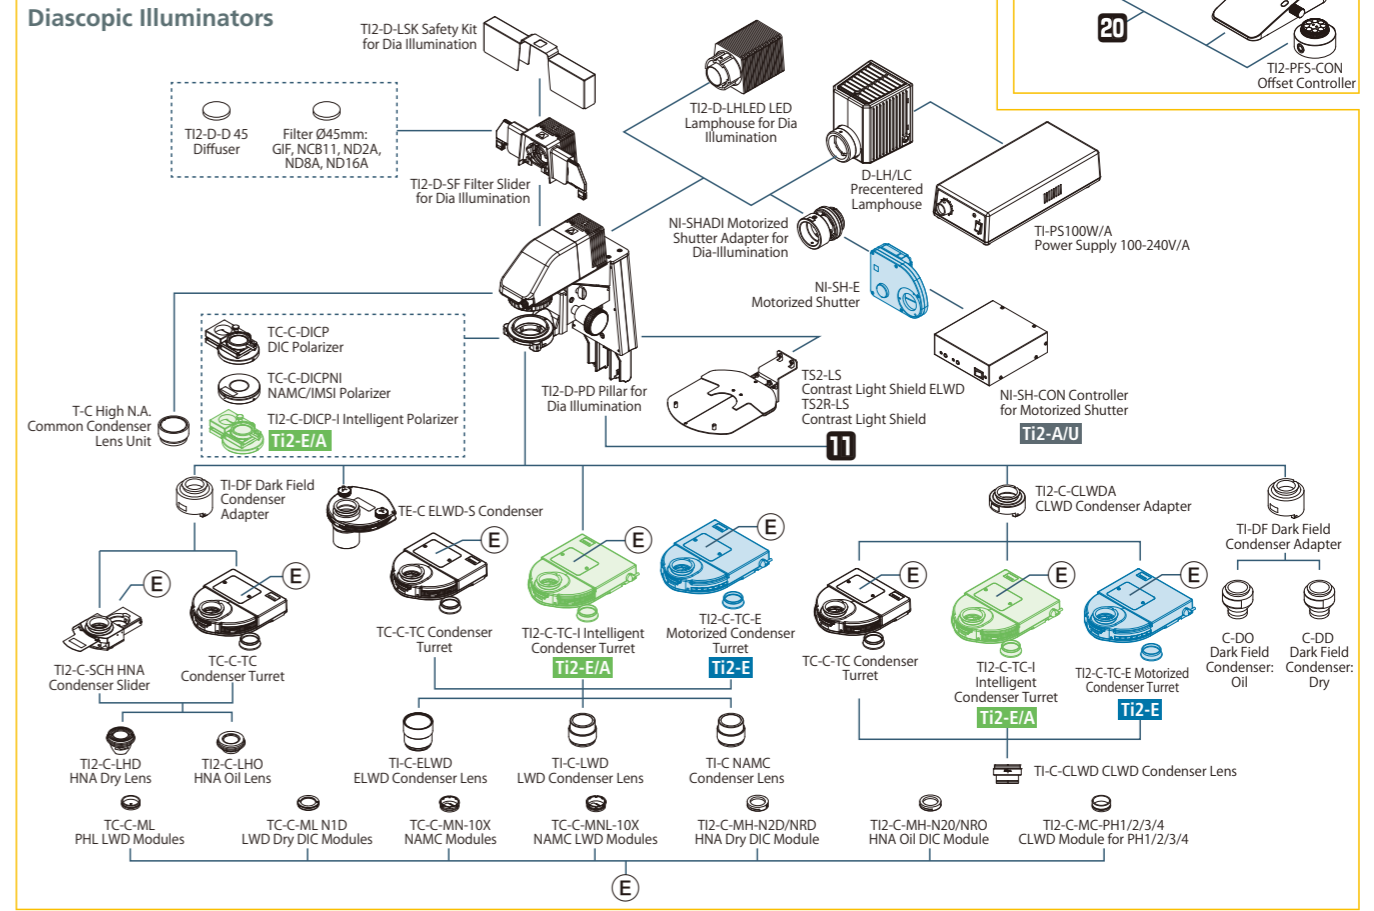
Diascopic Illuminators

20

TI2-PFS-CON
Offset Controller

TI2-D-LSK Safety Kit
for Dia Illumination

TI2-D-D 45
Diffuser

Filter Ø45mm:
GIF, NCB11, ND2A,
ND8A, ND16A

TI2-D-SF Filter Slider
for Dia Illumination

TI2-D-LHLED LED
Lamphouse for Dia
Illumination

D-LH/LC
Precentered
Lamphouse

TI-PS100W/A
Power Supply 100-240V/A

NI-SHADI Motorized
Shutter Adapter for
Dia-Illumination

NI-SH-E
Motorized Shutter

NI-SH-CON Controller
for Motorized Shutter

Ti2-A/U

TC-C-DICP
DIC Polarizer

TC-C-DICPNI
NAMC/IMSI Polarizer

TI2-C-DICP-I Intelligent Polarizer

Ti2-E/A

T-C High N.A.
Common Condenser
Lens Unit

TI2-D-PD Pillar for
Dia Illumination

TS2-LS
Contrast Light Shield ELWD
TS2R-LS
Contrast Light Shield

11

TI-DF Dark Field
Condenser
Adapter

TE-C ELWD-S Condenser

TI2-C-CLWDA
CLWD Condenser Adapter

TI-DF Dark Field
Condenser Adapter

E

TI2-C-SCH HNA
Condenser Slider

TC-C-TC
Condenser Turret

TC-C-TC Condenser
Turret

TI2-C-TC-I Intelligent
Condenser Turret

Ti2-E/A

TI2-C-TC-E
Motorized Condenser
Turret

Ti2-E

TC-C-TC Condenser
Turret

TI2-C-TC-I
Intelligent
Condenser Turret

Ti2-E/A

TI2-C-TC-E Motorized
Condenser Turret

Ti2-E

C-DO
Dark Field
Condenser:
Oil

C-DD
Dark Field
Condenser:
Dry

TI2-C-LHD
HNA Dry Lens

TI2-C-LHO
HNA Oil Lens

TI-C-ELWD
ELWD Condenser Lens

TI-C-LWD
LWD Condenser Lens

TI-C NAMC
Condenser Lens

TI-C-CLWD CLWD Condenser Lens

TC-C-ML
PHL LWD Modules

TC-C-ML N1D
LWD Dry DIC Modules

TC-C-MN-10X
NAMC Modules

TC-C-MNL-10X
NAMC LWD Modules

TI2-C-MH-N2D/NRD
HNA Dry DIC Module

TI2-C-MH-N20/NRO
HNA Oil DIC Module

TI2-C-MC-PH1/2/3/4
CLWD Module for PH1/2/3/4

E